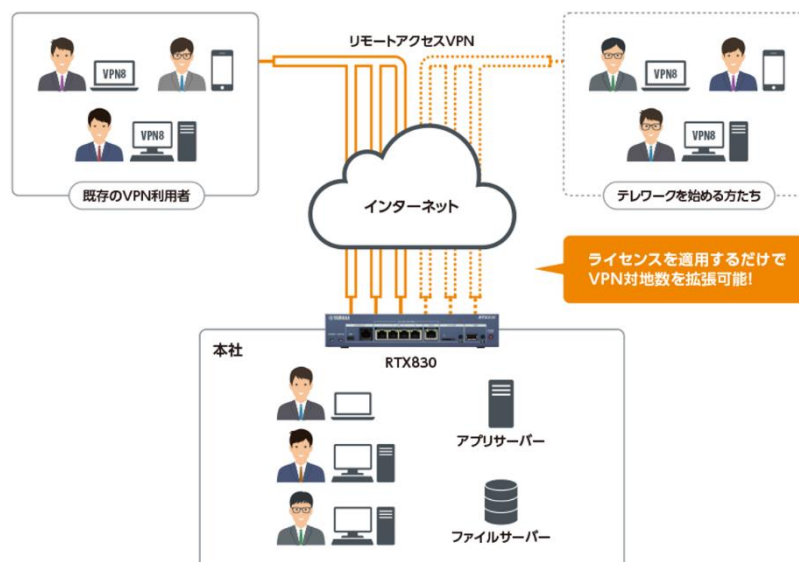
リモートアクセスVPN

VPN8

VPN8

既存のVPN利用者

VPN8

VPN8

VPN8

テレワークを始める方たち

インターネット

ライセンスを適用するだけで VPN対地数を拡張可能!

YAMAHA

RTX830

本社

RTX830

アプリサーバー

ファイルサーバー